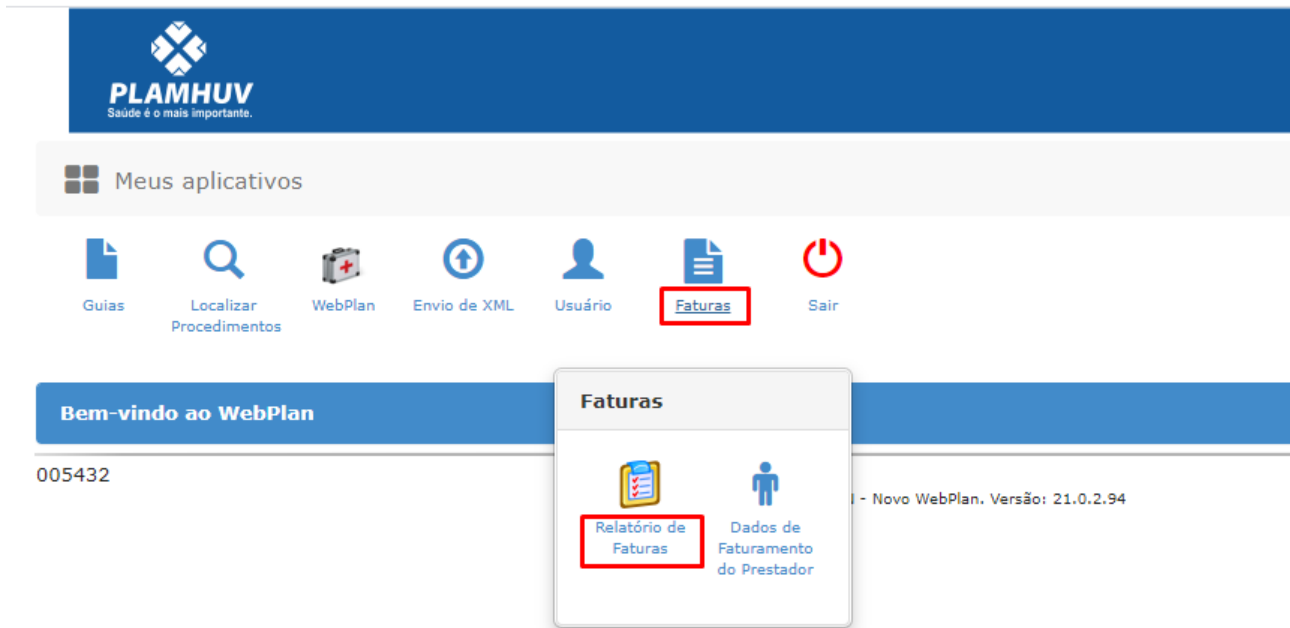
PLAMHUV
Saúde é o mais importante.

Meus aplicativos

Guias
Localizar Procedimentos
WebPlan
Envio de XML
Usuário
Faturas
Sair

Bem-vindo ao WebPlan

005432

Faturas

Relatório de Faturas
Dados de Faturamento do Prestador

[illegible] - Novo WebPlan. Versão: 21.0.2.94